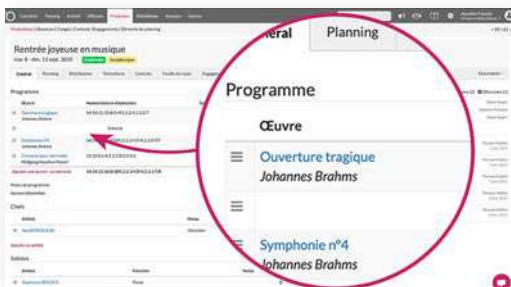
Rentrée joyeuse en musique

Programme

Œuvre

Ouverture tragique
Johannes Brahms

Symphonie n°4
Johannes Brahms

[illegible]néral

Planning

Programme

Œuvre

Ouverture tragique
Johannes Brahms

Symphonie n°4
Johannes Brahms

Chefs

Solistes